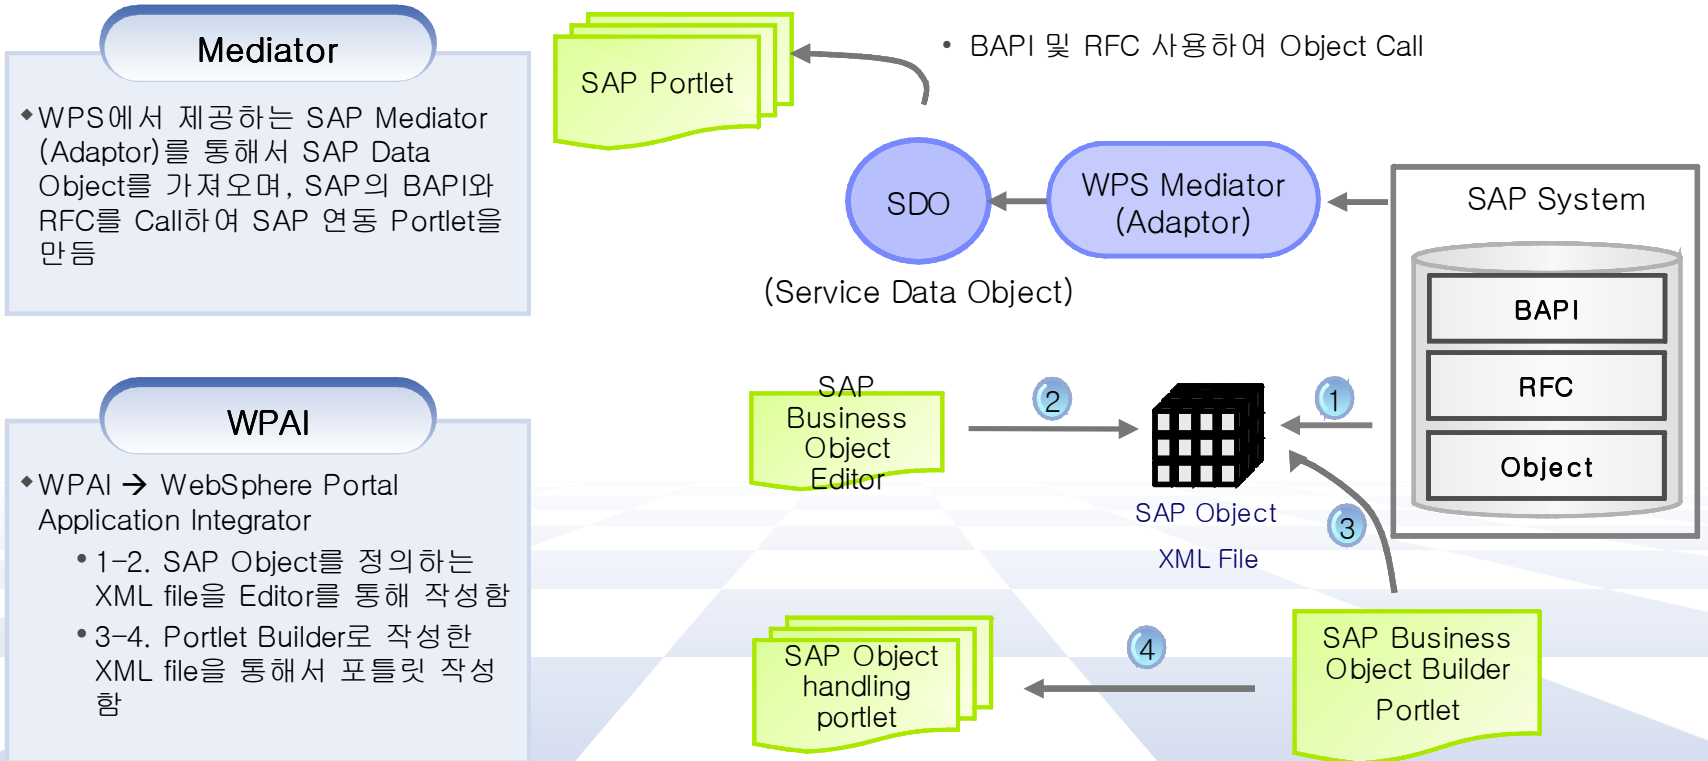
Mediator

◆WPS에서 제공하는 SAP Mediator (Adaptor)를 통해서 SAP Data Object를 가져오며, SAP의 BAPI와 RFC를 Call하여 SAP 연동 Portlet을 만듬

WPAI

◆WPAI → WebSphere Portal Application Integrator

• 1-2. SAP Object를 정의하는 XML file을 Editor를 통해 작성함

• 3-4. Portlet Builder로 작성한 XML file을 통해서 포틀릿 작성함

SAP Portlet

• BAPI 및 RFC 사용하여 Object Call

SDO

WPS Mediator (Adaptor)

(Service Data Object)

SAP System

BAPI

RFC

Object

SAP Business Object Editor

2

1

SAP Object

XML File

3

SAP Object handling portlet

4

SAP Business Object Builder Portlet